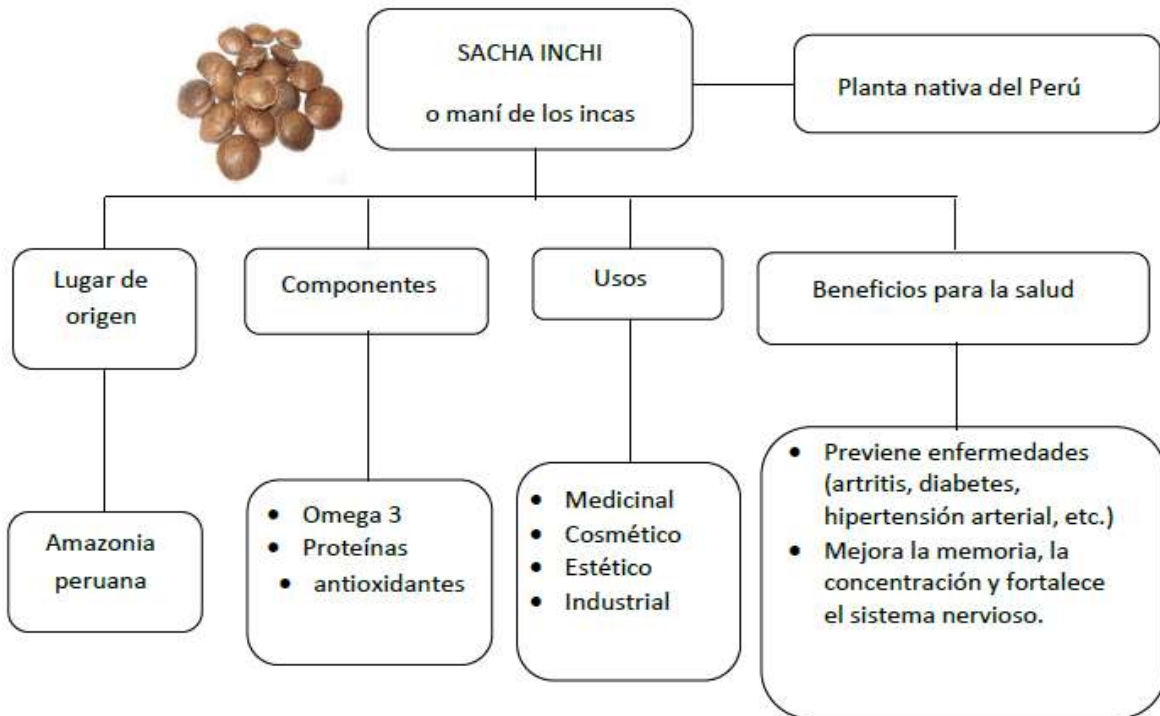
SACHA INCHI

o maní de los incas

Planta nativa del Perú

Lugar de origen

Amazonia peruana

Componentes

- Omega 3
- Proteínas
- antioxidantes

Usos

- Medicinal
- Cosmético
- Estético
- Industrial

Beneficios para la salud

- Previene enfermedades (artritis, diabetes, hipertensión arterial, etc.)
- Mejora la memoria, la concentración y fortalece el sistema nervioso.